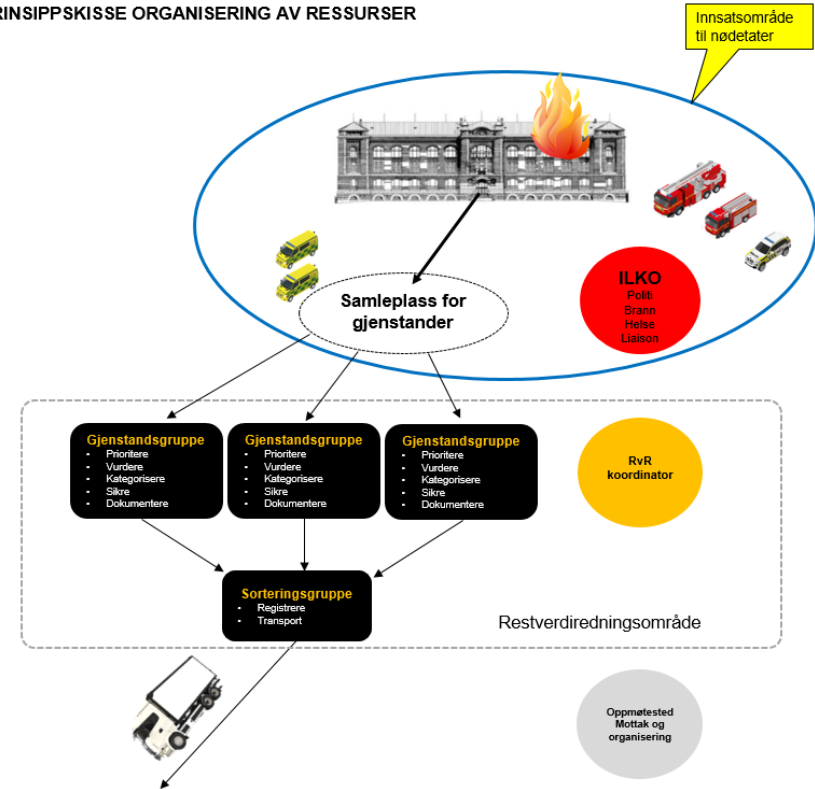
RINSIPPSKISSE ORGANISERING AV RESSURSER

Innsatsområde til nødetater

Samleplass for gjenstander

ILKO
Politi
Brann
Helse
Liaison

Gjenstandsgruppe
- Prioritere
- Vurdere
- Kategorisere
- Sikre
- Dokumentere

Gjenstandsgruppe
- Prioritere
- Vurdere
- Kategorisere
- Sikre
- Dokumentere

Gjenstandsgruppe
- Prioritere
- Vurdere
- Kategorisere
- Sikre
- Dokumentere

RvR koordinator

Sorteringsgruppe
- Registrere
- Transport

Restverdiredningsområde

Oppmøtested Mottak og organisering